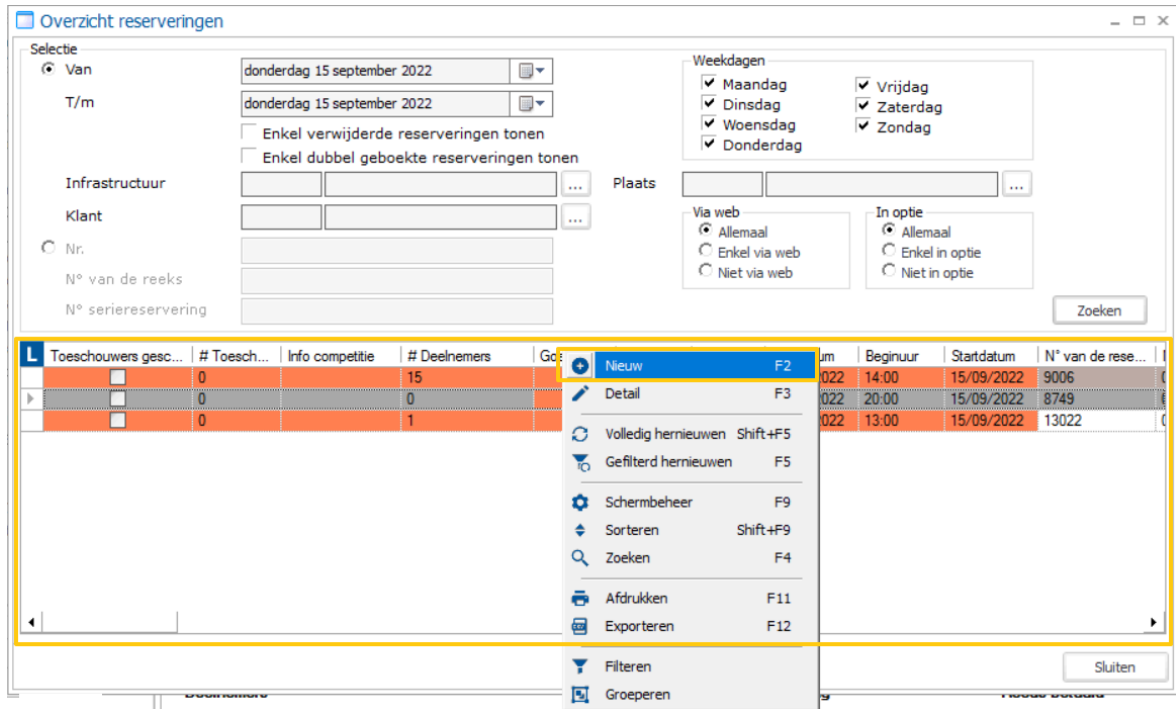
Overzicht reserveringen

Selectie

Van donderdag 15 september 2022

T/m donderdag 15 september 2022

Enkel verwijderde reserveringen tonen

Enkel dubbel geboekte reserveringen tonen

Infrastructuur ...

Klant ...

Nr.

N° van de reeks

N° seriereservering

Weekdagen
Maandag
Dinsdag
Woensdag
Donderdag
Vrijdag
Zaterdag
Zondag

Plaats ...

Via web
Allemaal
Enkel via web
Niet via web

In optie
Allemaal
Enkel in optie
Niet in optie

Zoeken

| L | Toeschouwers gesc... | # Toesch... | Info competitie | # Deelnemers | Go | | um | Beginuur | Startdatum | N° van de rese... |
|---|---|---|---|---|---|---|---|---|---|---|
| | | 0 | | 15 | | | 022 | 14:00 | 15/09/2022 | 9006 |
| | | 0 | | 0 | | | 022 | 20:00 | 15/09/2022 | 8749 |
| | | 0 | | 1 | | | 022 | 13:00 | 15/09/2022 | 13022 |

Nieuw F2
Detail F3
Volledig hernieuwen Shift+F5
Gefilterd hernieuwen F5
Schermbeheer F9
Sorteren Shift+F9
Zoeken F4
Afdrukken F11
Exporteren F12
Filteren
Groeperen

Sluiten